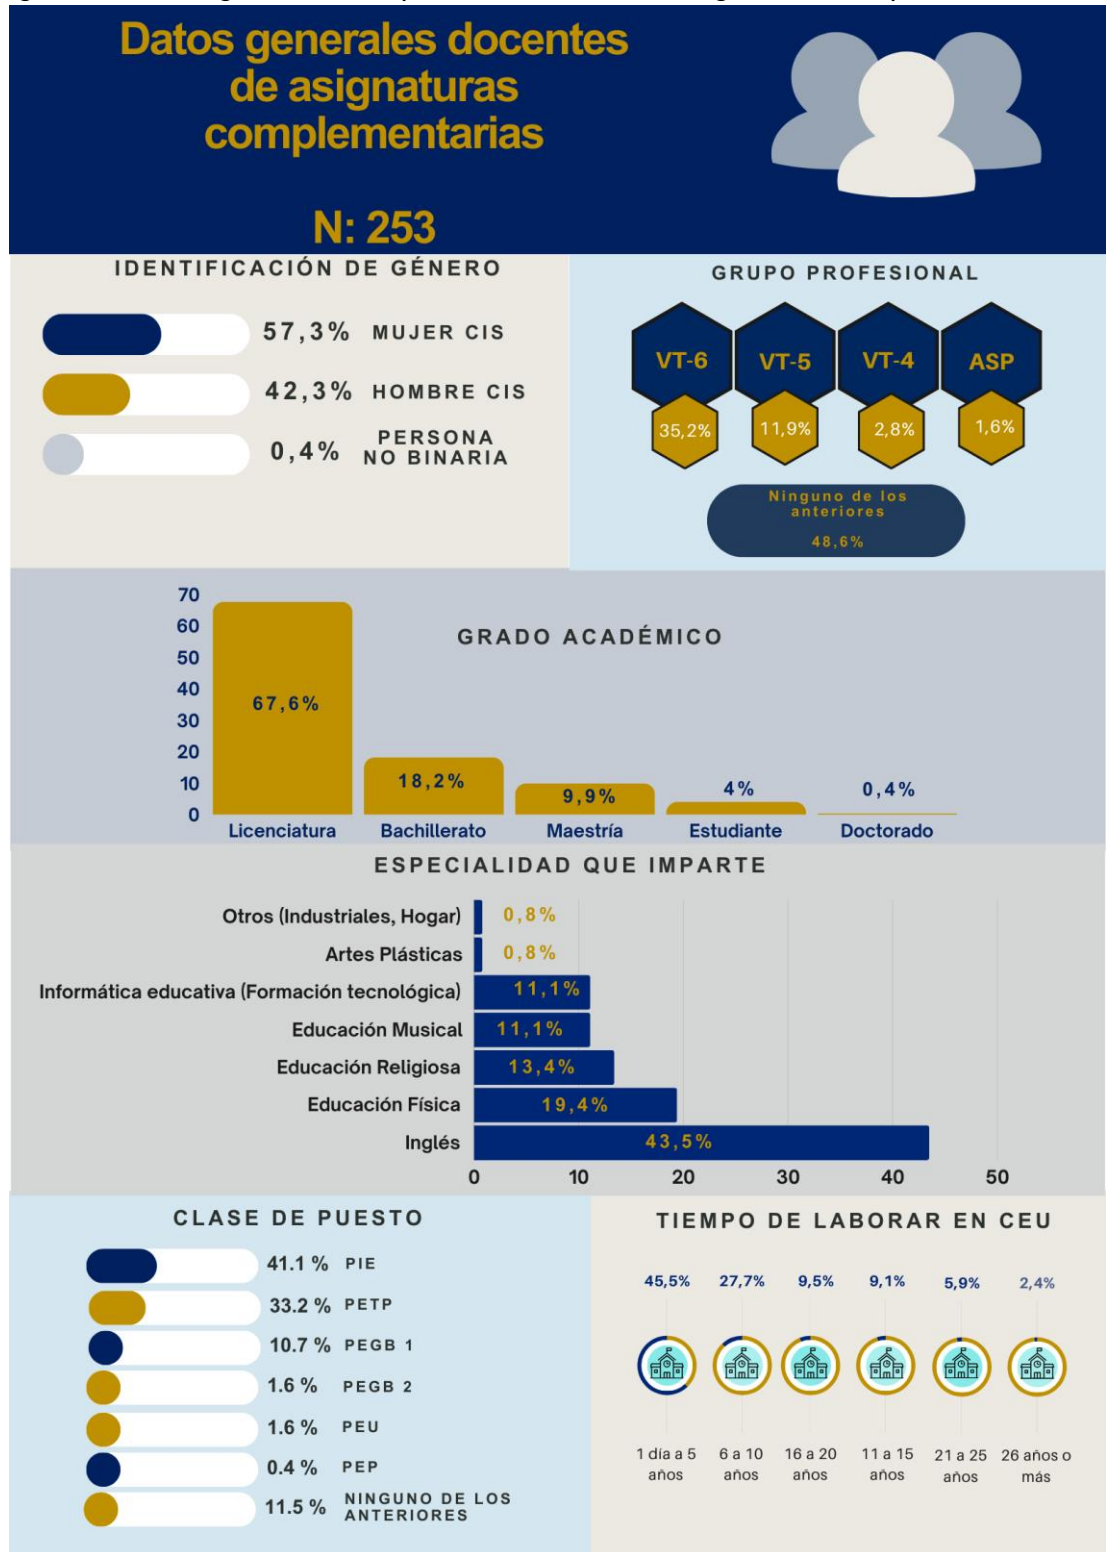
Datos generales docentes de asignaturas complementarias

N: 253

IDENTIFICACIÓN DE GÉNERO

57,3% MUJER CIS

42,3% HOMBRE CIS

0,4% PERSONA NO BINARIA

GRUPO PROFESIONAL

VT-6 35,2%

VT-5 11,9%

VT-4 2,8%

ASP 1,6%

Ninguno de los anteriores 48,6%

GRADO ACADÉMICO

| | |
|---|---|
| Licenciatura | 67,6% |
| Bachillerato | 18,2% |
| Maestría | 9,9% |
| Estudiante | 4% |
| Doctorado | 0,4% |

70 60 50 40 30 20 10 0

ESPECIALIDAD QUE IMPARTE

| | |
|---|---|
| Otros (Industriales, Hogar) | 0,8% |
| Artes Plásticas | 0,8% |
| Informática educativa (Formación tecnológica) | 11,1% |
| Educación Musical | 11,1% |
| Educación Religiosa | 13,4% |
| Educación Física | 19,4% |
| Inglés | 43,5% |

0 10 20 30 40 50

CLASE DE PUESTO

41.1 % PIE

33.2 % PETP

10.7 % PEGB 1

1.6 % PEGB 2

1.6 % PEU

0.4 % PEP

11.5 % NINGUNO DE LOS ANTERIORES

TIEMPO DE LABORAR EN CEU

| 45,5% | 27,7% | 9,5% | 9,1% | 5,9% | 2,4% |
|---|---|---|---|---|---|
| 1 día a 5 años | 6 a 10 años | 16 a 20 años | 11 a 15 años | 21 a 25 años | 26 años o más |